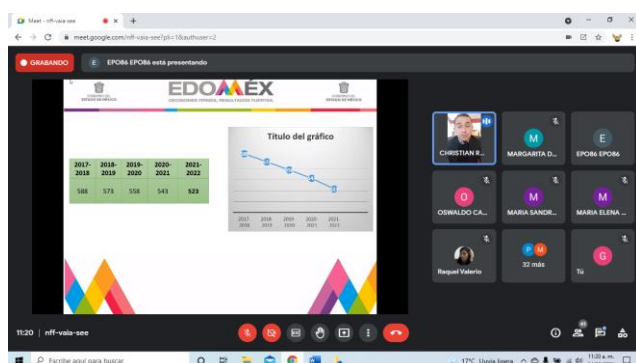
Meet - nff-vaia-see
meet.google.com/nff-vaia-see?pli=1&authuser=2

GRABANDO
E EPO86 EPO86 está presentando

EDOMÉX
DECISIONES FIRMES, RESULTADOS FUERTES.

| 2017-2018 | 2018-2019 | 2019-2020 | 2020-2021 | 2021-2022 |
|---|---|---|---|---|
| 588 | 573 | 558 | 543 | 523 |

Título del gráfico

2017-2018 2018-2019 2019-2020 2020-2021 2021-2022

CHRISTIAN R...
M MARGARITA D...
E EPO86 EPO86
O OSWALDO CA...
M MARIA SANDR...
M MARIA ELENA ...
Raquel Valerio
32 más
G Tú

11:20 | nff-vaia-see

Escribe aquí para buscar
17°C Lluvia ligera
11:20 a. m.